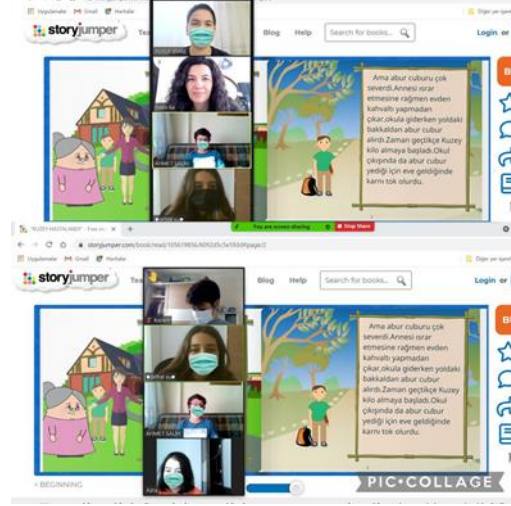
Uygulamalar Gmail Haritalar

storyjumper

Blog Help Search for books...

Login or

Ama abur cuburu çok severdi.Annesi ısrar etmesine rağmen evden kahvaltı yapmadan çıkar,okula giderken yoldaki bakkaldan abur cubur alırdı.Zaman geçtikçe Kuzey kilo almaya başladı.Okul çıkışında da abur cubur yediği için eve geldiğinde karnı tok olurdu.

AHMET SALİH

"KUZEY HASTALANDI" - Free on... ×

storyjumper.com/book/read/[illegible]/page/2

You are screen sharing Stop Share

Uygulamalar Gmail Haritalar

storyjumper

Blog Help Search for books...

Login or

Ama abur cuburu çok severdi.Annesi ısrar etmesine rağmen evden kahvaltı yapmadan çıkar,okula giderken yoldaki bakkaldan abur cubur alırdı.Zaman geçtikçe Kuzey kilo almaya başladı.Okul çıkışında da abur cubur yediği için eve geldiğinde karnı tok olurdu.

AHMET SALİH

BEGINNING

PIC•COLLAGE